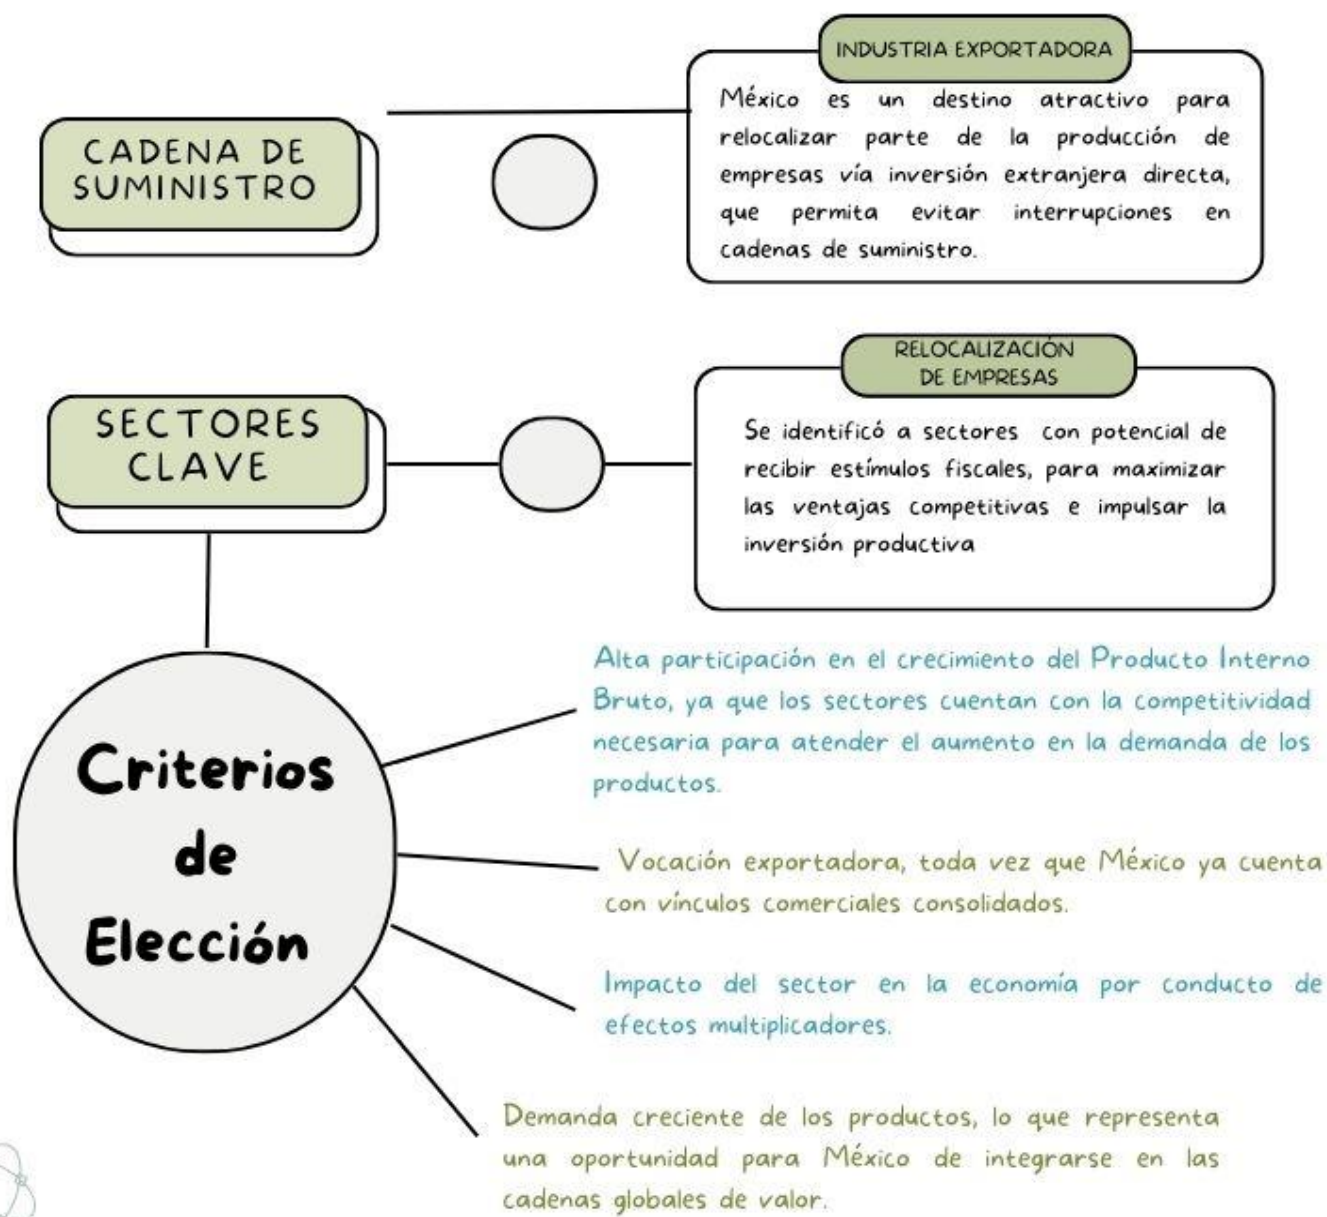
CADENA DE SUMINISTRO

INDUSTRIA EXPORTADORA

México es un destino atractivo para relocalizar parte de la producción de empresas vía inversión extranjera directa, que permita evitar interrupciones en cadenas de suministro.

SECTORES CLAVE

RELOCALIZACIÓN DE EMPRESAS

Se identificó a sectores con potencial de recibir estímulos fiscales, para maximizar las ventajas competitivas e impulsar la inversión productiva

Criterios de Elección

Alta participación en el crecimiento del Producto Interno Bruto, ya que los sectores cuentan con la competitividad necesaria para atender el aumento en la demanda de los productos.

Vocación exportadora, toda vez que México ya cuenta con vínculos comerciales consolidados.

Impacto del sector en la economía por conducto de efectos multiplicadores.

Demanda creciente de los productos, lo que representa una oportunidad para México de integrarse en las cadenas globales de valor.